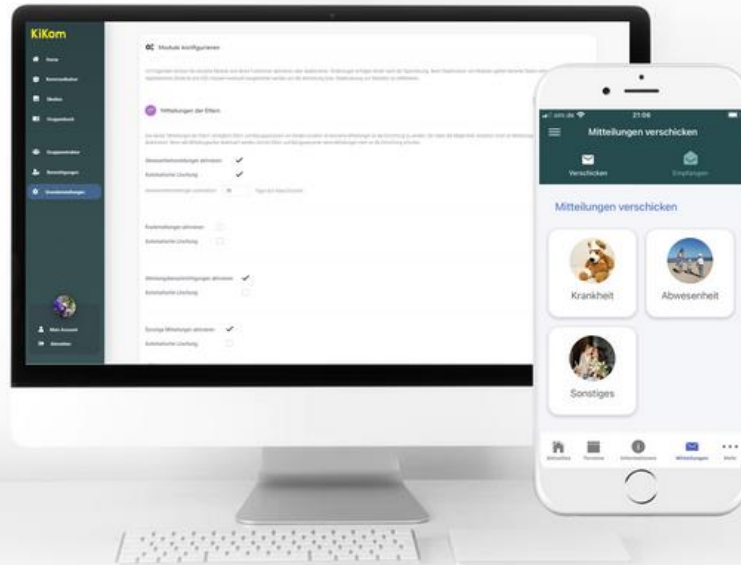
KiKom

Home

Kommunikation

Medien

Gruppenbuch

Gruppenräume

Benachrichtigungen

Grundeinstellungen

Mein Account

Abmelden

Module konfigurieren

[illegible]

Mitteilungen der Eltern

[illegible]

Abwesenheitsmeldungen aktivieren ✓

Kostenlose Lieferung ✓

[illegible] 30 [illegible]

Krankmeldungen aktivieren

Kostenlose Lieferung

Abholungsberechtigungen aktivieren ✓

Kostenlose Lieferung

Sonstige Mitteilungen aktivieren ✓

Kostenlose Lieferung

21:06

Mitteilungen verschicken

Verschicken

Empfangen

Mitteilungen verschicken

Krankheit

Abwesenheit

Sonstiges

Aktuelles

Termine

Informationen

Mitteilungen

Mehr